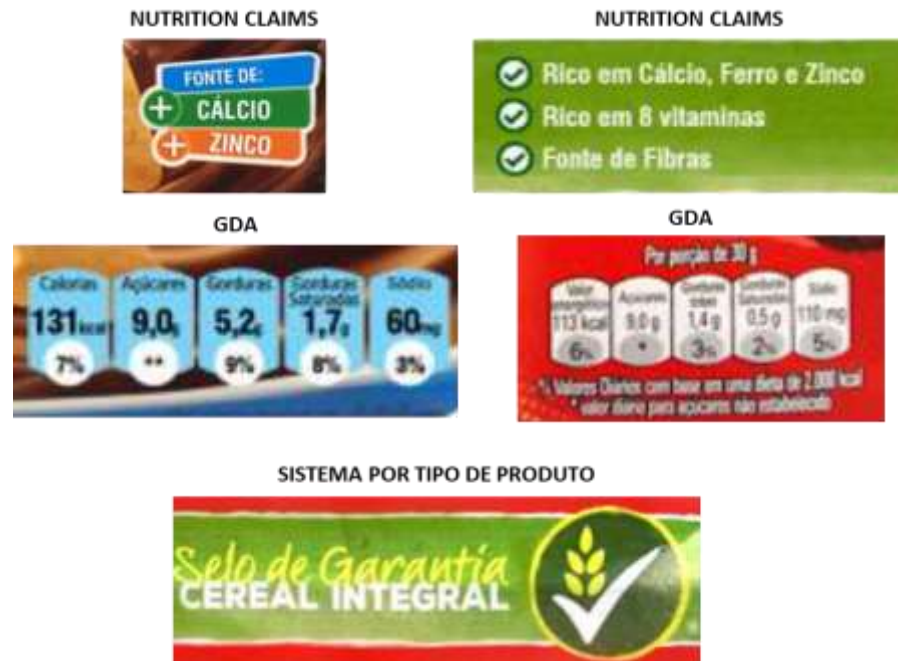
NUTRITION CLAIMS

FONTE DE:
+ CÁLCIO
+ ZINCO

NUTRITION CLAIMS

Rico em Cálcio, Ferro e Zinco
Rico em 8 vitaminas
Fonte de Fibras

GDA

| Calorias | Açúcares | Gorduras | Gorduras Saturadas | Sódio |
|---|---|---|---|---|
| 131kcal | 9,0g | 5,2g | 1,7g | 60mg |
| 7% | ** | 9% | 8% | 3% |

GDA

Por porção de 30 g

| Valor energético | Açúcares | Gorduras totais | Gorduras Saturadas | Sódio |
|---|---|---|---|---|
| 113 kcal | 9,0 g | 1,4 g | 0,5 g | 110 mg |
| 6% | * | 3% | 2% | 5% |

% Valores Diários com base em uma dieta de 2.000 kcal
* valor diário para açúcares não estabelecido

SISTEMA POR TIPO DE PRODUTO

Selo de Garantia
CEREAL INTEGRAL